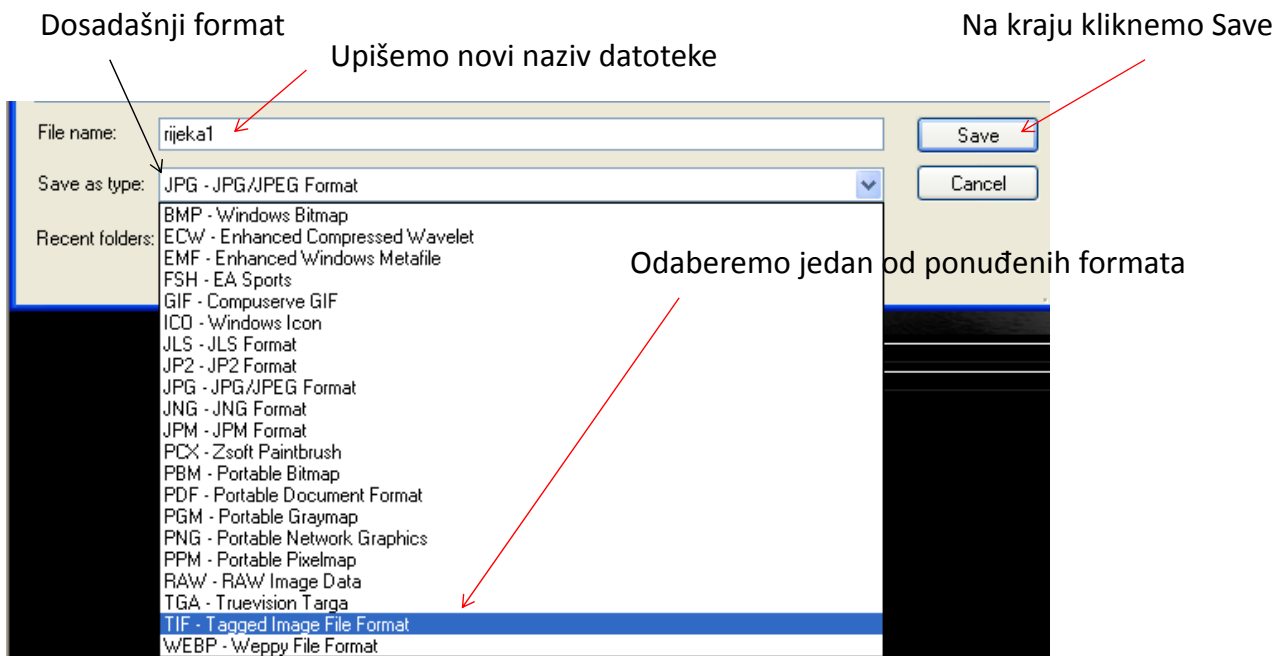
Dosadašnji format

Upišemo novi naziv datoteke

Na kraju kliknemo Save

File name: rijeka1

Save

Save as type: JPG - JPG/JPEG Format

Cancel

Recent folders:

Odaberemo jedan od ponuđenih formata

BMP - Windows Bitmap
ECW - Enhanced Compressed Wavelet
EMF - Enhanced Windows Metafile
FSH - EA Sports
GIF - Compuserve GIF
ICO - Windows Icon
JLS - JLS Format
JP2 - JP2 Format
JPG - JPG/JPEG Format
JNG - JNG Format
JPM - JPM Format
PCX - Zsoft Paintbrush
PBM - Portable Bitmap
PDF - Portable Document Format
PGM - Portable Graymap
PNG - Portable Network Graphics
PPM - Portable Pixelmap
RAW - RAW Image Data
TGA - Truevision Targa
TIF - Tagged Image File Format
WEBP - Weppy File Format